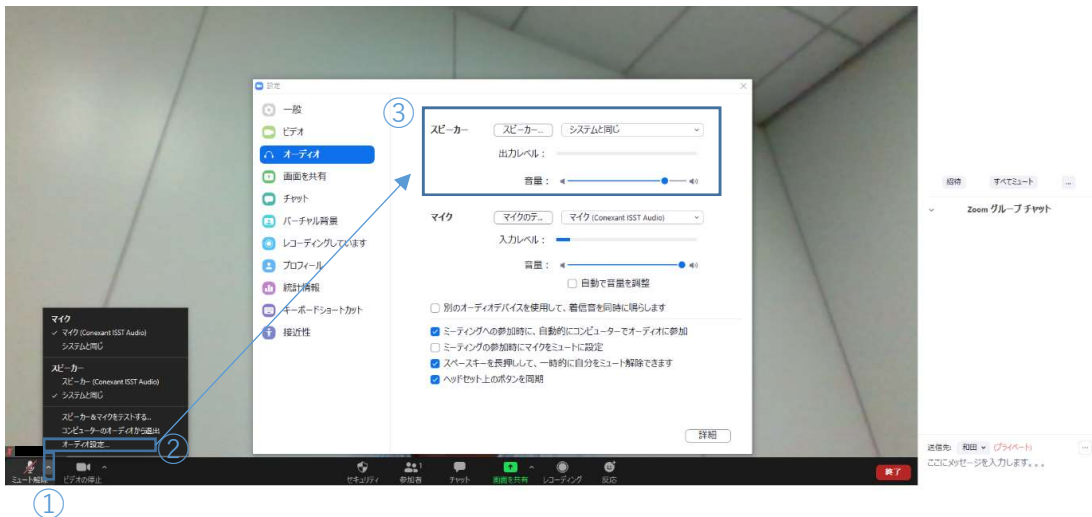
設定

一般
ビデオ
オーディオ
画面を共有
チャット
バーチャル背景
レコーディングしています
プロフィール
統計情報
キーボードショートカット
接近性

③

スピーカー　スピーカー...　システムと同じ
出力レベル：
音量：

マイク　マイクのテ...　マイク (Conexant ISST Audio)
入力レベル：
音量：
自動で音量を調整

別のオーディオデバイスを使用して、着信音を同時に鳴らします
ミーティングへの参加時に、自動的にコンピューターでオーディオに参加
ミーティングの参加時にマイクをミュートに設定
スペースキーを長押しして、一時的に自分をミュート解除できます
ヘッドセット上のボタンを同期

詳細

マイク
✓ マイク (Conexant ISST Audio)
システムと同じ
スピーカー
スピーカー (Conexant ISST Audio)
✓ システムと同じ
スピーカー＆マイクをテストする...
コンピューターのオーディオから退出
オーディオ設定...

②

ミュート解除　ビデオの停止　セキュリティ　参加者　チャット　画面を共有　レコーディング　反応　終了

①

招待　すべてミュート　...
Zoom グループ チャット

送信先: 和田 (プライベート)
ここにメッセージを入力します。。。